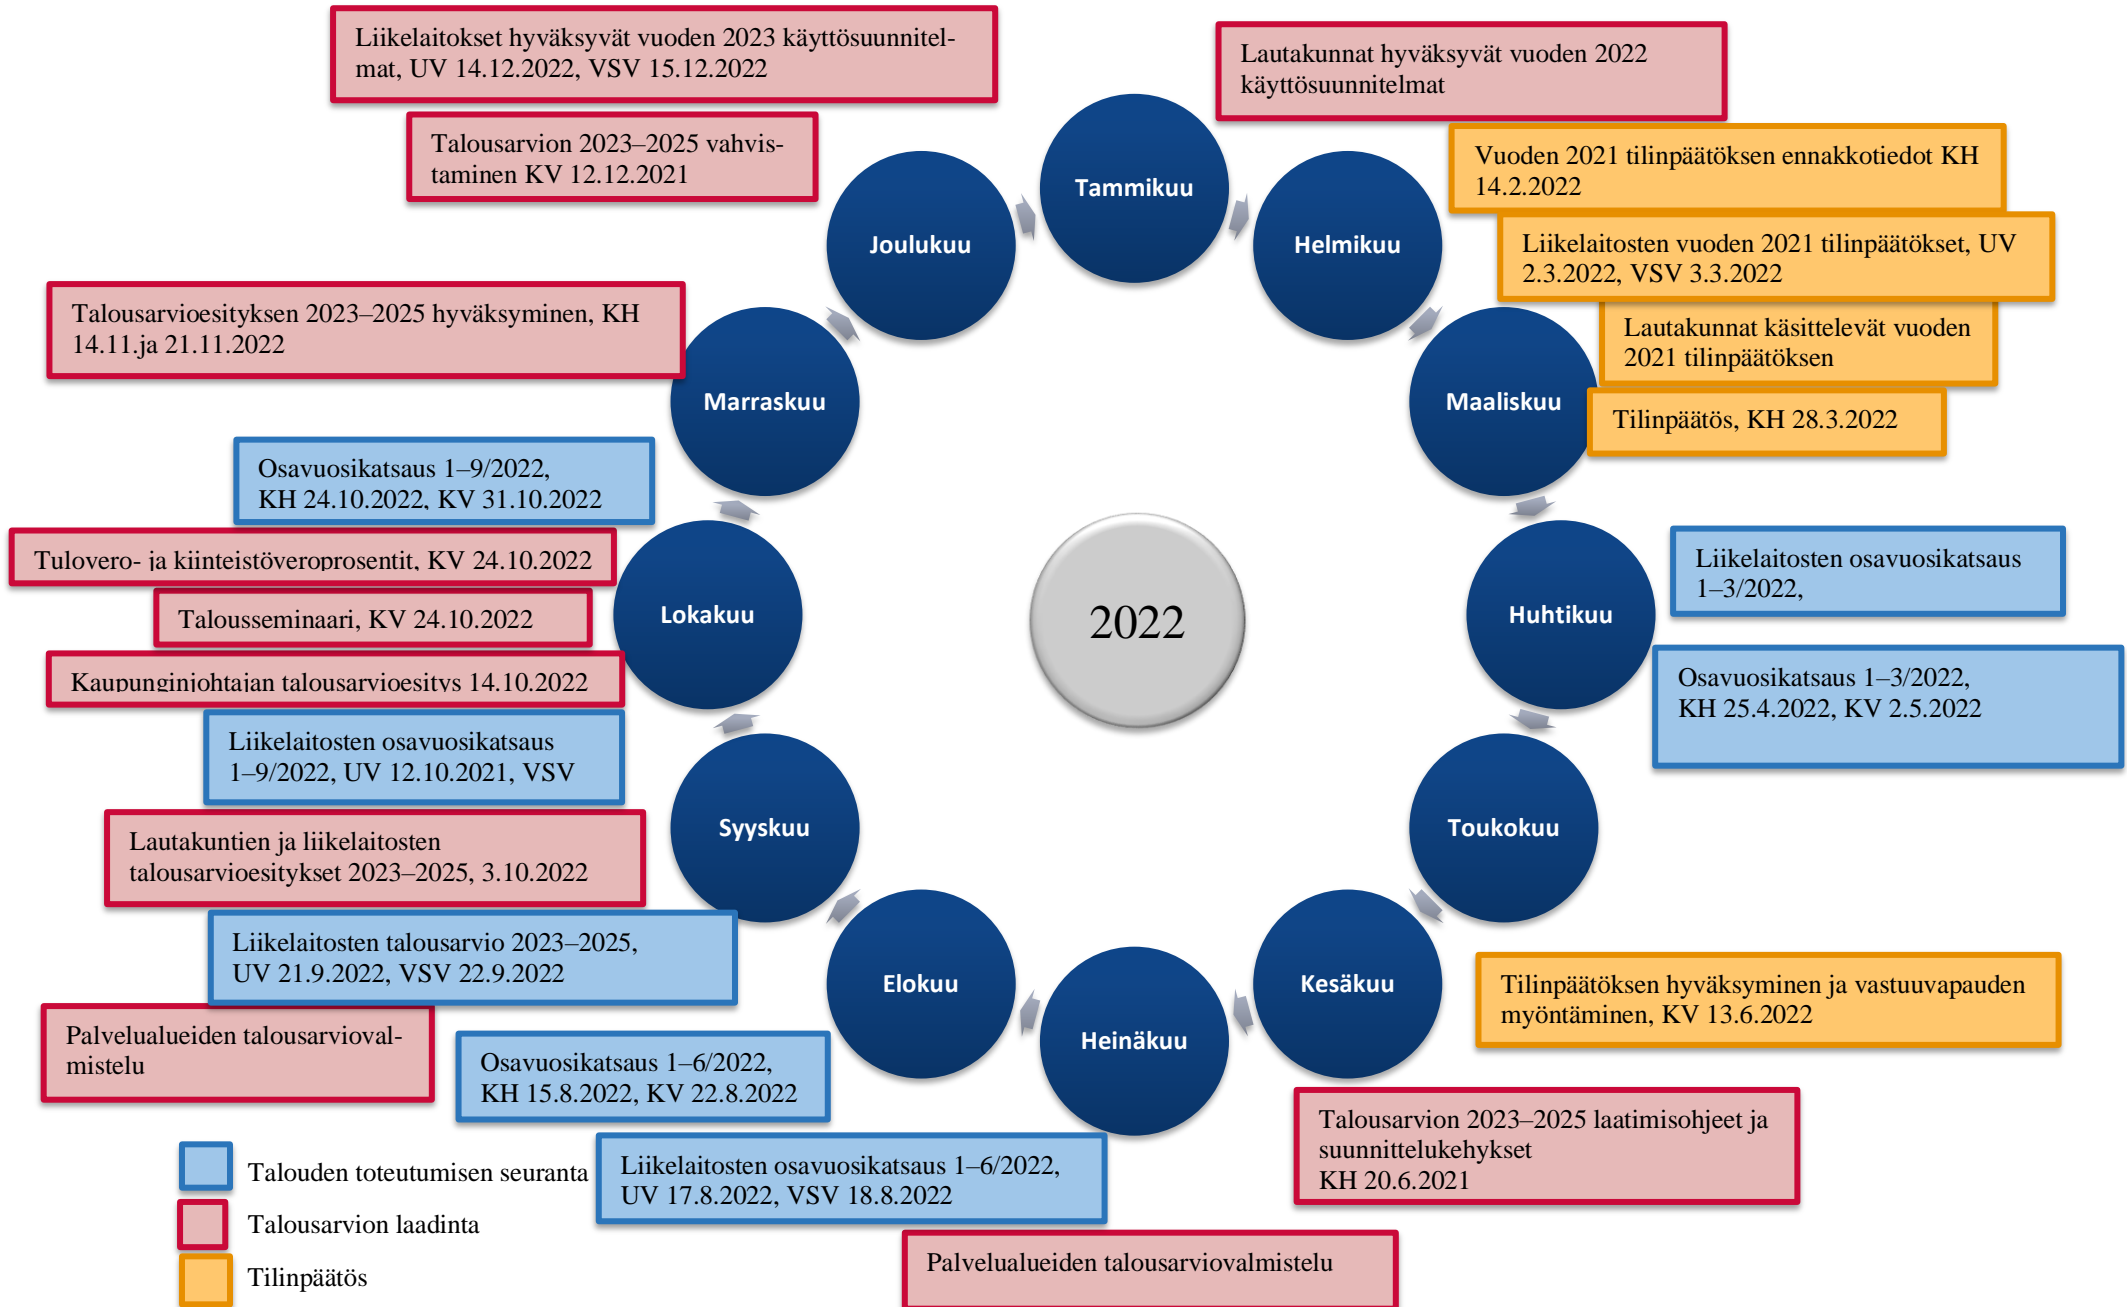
Liikelaitokset hyväksyvät vuoden 2023 käyttösuunnitelmat, UV 14.12.2022, VSV 15.12.2022

Talousarvion 2023–2025 vahvistaminen KV 12.12.2021

Lautakunnat hyväksyvät vuoden 2022 käyttösuunnitelmat

Vuoden 2021 tilinpäätöksen ennakkotiedot KH 14.2.2022

Liikelaitosten vuoden 2021 tilinpäätökset, UV 2.3.2022, VSV 3.3.2022

Lautakunnat käsittelevät vuoden 2021 tilinpäätöksen

Tilinpäätös, KH 28.3.2022

Tammikuu

Helmikuu

Maaliskuu

Huhtikuu

Toukokuu

Kesäkuu

Heinäkuu

Elokuu

Syyskuu

Lokakuu

Marraskuu

Joulukuu

2022

Talousarvioesityksen 2023–2025 hyväksyminen, KH 14.11.ja 21.11.2022

Osavuosikatsaus 1–9/2022, KH 24.10.2022, KV 31.10.2022

Tulovero- ja kiinteistöveroprosentit, KV 24.10.2022

Talousseminaari, KV 24.10.2022

Kaupunginjohtajan talousarvioesitys 14.10.2022

Liikelaitosten osavuosikatsaus 1–9/2022, UV 12.10.2021, VSV

Lautakuntien ja liikelaitosten talousarvioesitykset 2023–2025, 3.10.2022

Liikelaitosten talousarvio 2023–2025, UV 21.9.2022, VSV 22.9.2022

Palvelualueiden talousarviovalmistelu

Osavuosikatsaus 1–6/2022, KH 15.8.2022, KV 22.8.2022

Liikelaitosten osavuosikatsaus 1–6/2022, UV 17.8.2022, VSV 18.8.2022

Palvelualueiden talousarviovalmistelu

Liikelaitosten osavuosikatsaus 1–3/2022,

Osavuosikatsaus 1–3/2022, KH 25.4.2022, KV 2.5.2022

Tilinpäätöksen hyväksyminen ja vastuuvapauden myöntäminen, KV 13.6.2022

Talousarvion 2023–2025 laatimisohjeet ja suunnittelukehykset KH 20.6.2021

Talouden toteutumisen seuranta

Talousarvion laadinta

Tilinpäätös